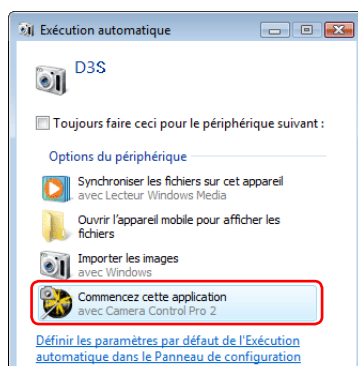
Exécution automatique

D3S

Toujours faire ceci pour le périphérique suivant :

Options du périphérique

Synchroniser les fichiers sur cet appareil
avec Lecteur Windows Media

Ouvrir l'appareil mobile pour afficher les fichiers

Importer les images
avec Windows

Commencez cette application
avec Camera Control Pro 2

Définir les paramètres par défaut de l'Exécution automatique dans le Panneau de configuration